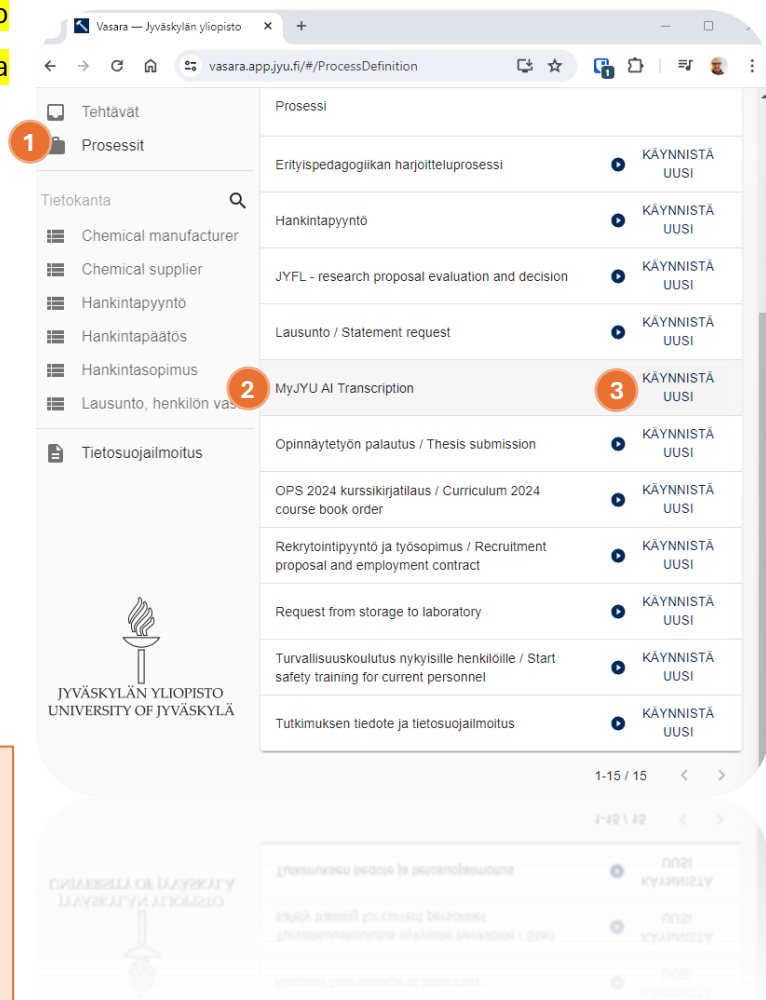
Vasara — Jyväskylän yliopisto ×

vasara.app.jyu.fi/#/ProcessDefinition

Tehtävät
1
Prosessit
Tietokanta
Chemical manufacturer
Chemical supplier
Hankintapyyntö
Hankintapäätös
Hankintasopimus
Lausunto, henkilön vas
Tietosuojailmoitus

JYVÄSKYLÄN YLIOPISTO
UNIVERSITY OF JYVÄSKYLÄ

| Prosessi | |
|---|---|
| Erityispedagogiikan harjoitteluprosessi | KÄYNNISTÄ UUSI |
| Hankintapyyntö | KÄYNNISTÄ UUSI |
| JYFL - research proposal evaluation and decision | KÄYNNISTÄ UUSI |
| Lausunto / Statement request | KÄYNNISTÄ UUSI |
| 2 MyJYU AI Transcription | 3 KÄYNNISTÄ UUSI |
| Opinnäytetyön palautus / Thesis submission | KÄYNNISTÄ UUSI |
| OPS 2024 kurssikirjatilaus / Curriculum 2024 course book order | KÄYNNISTÄ UUSI |
| Rekrytointipyyntö ja työsopimus / Recruitment proposal and employment contract | KÄYNNISTÄ UUSI |
| Request from storage to laboratory | KÄYNNISTÄ UUSI |
| Turvallisuuskoulutus nykyisille henkilöille / Start safety training for current personnel | KÄYNNISTÄ UUSI |
| Tutkimuksen tiedote ja tietosuojailmoitus | KÄYNNISTÄ UUSI |

1-15 / 15